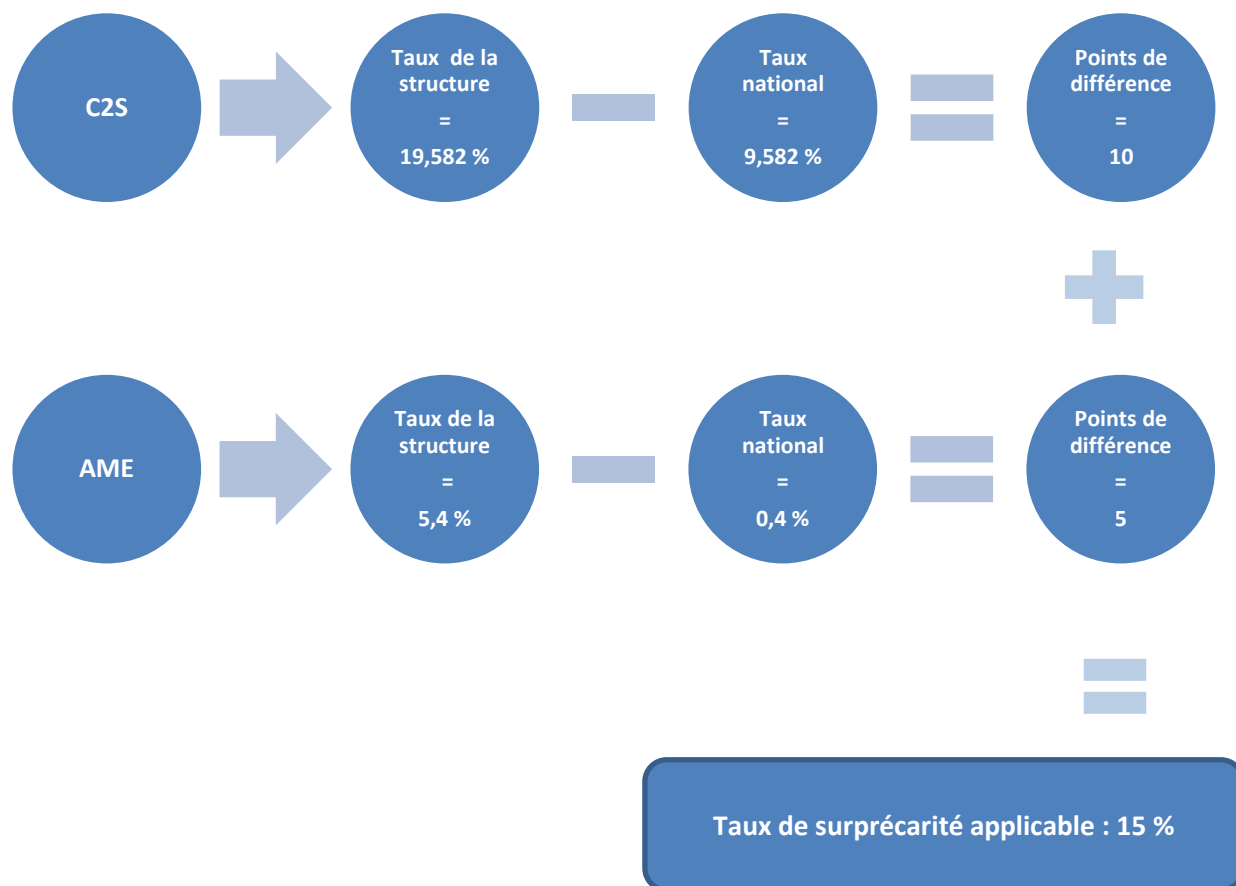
C2S

Taux de la structure = 19,582 %

Taux national = 9,582 %

Points de différence = 10

AME

Taux de la structure = 5,4 %

Taux national = 0,4 %

Points de différence = 5

Taux de surprécarité applicable : 15 %